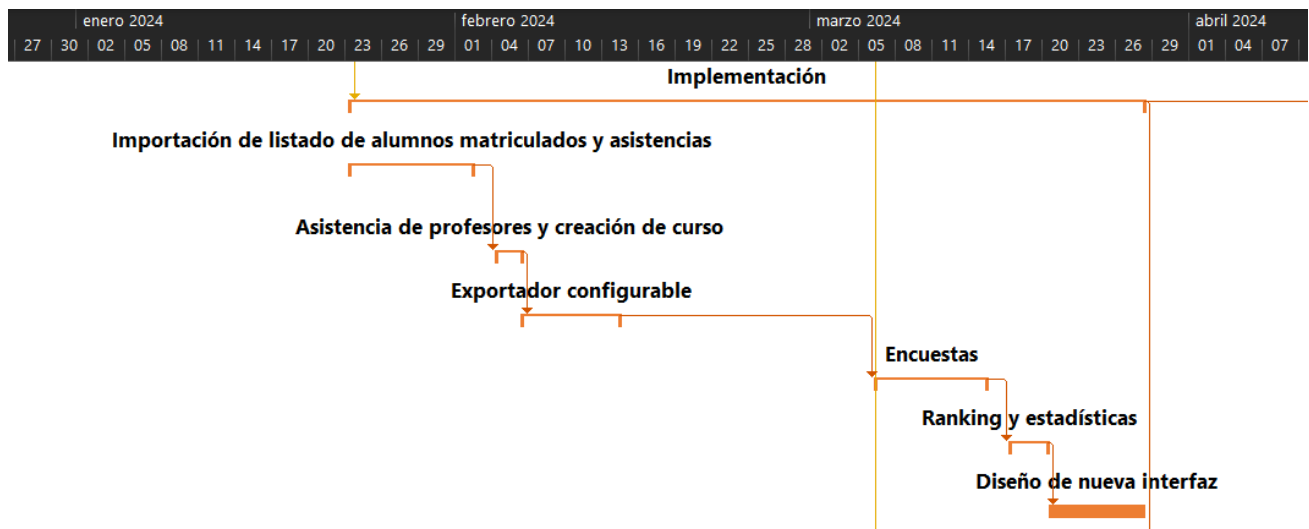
enero 2024 | febrero 2024 | marzo 2024 | abril 2024

27 | 30 | 02 | 05 | 08 | 11 | 14 | 17 | 20 | 23 | 26 | 29 | 01 | 04 | 07 | 10 | 13 | 16 | 19 | 22 | 25 | 28 | 02 | 05 | 08 | 11 | 14 | 17 | 20 | 23 | 26 | 29 | 01 | 04 | 07

Implementación

Importación de listado de alumnos matriculados y asistencias

Asistencia de profesores y creación de curso

Exportador configurable

Encuestas

Ranking y estadísticas

Diseño de nueva interfaz